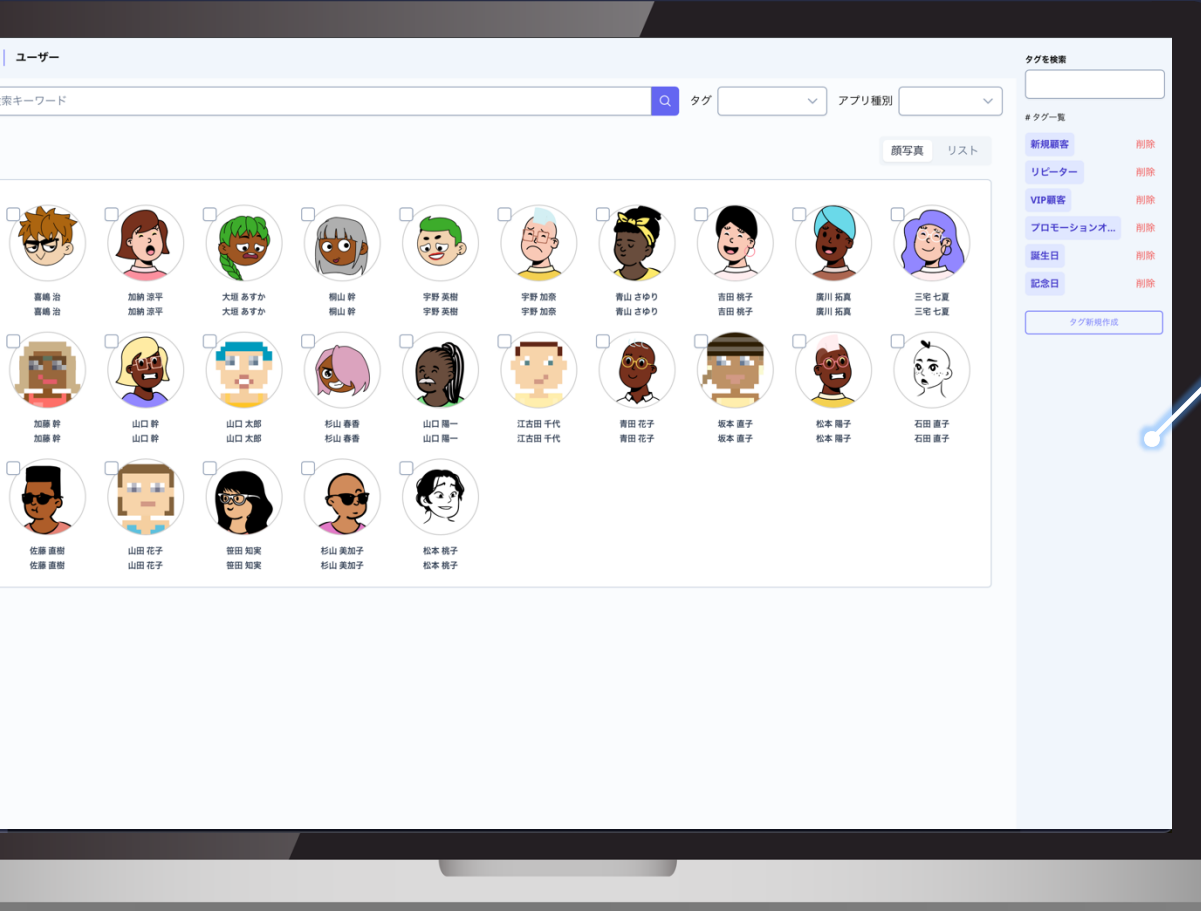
ユーザー

索キーワード

タグ

アプリ種別

顔写真 リスト

喜嶋 治
喜嶋 治

加納 涼平
加納 涼平

大垣 あすか
大垣 あすか

桐山 幹
桐山 幹

宇野 英樹
宇野 英樹

宇野 加奈
宇野 加奈

青山 さゆり
青山 さゆり

吉田 桃子
吉田 桃子

廣川 拓真
廣川 拓真

三宅 七夏
三宅 七夏

加藤 幹
加藤 幹

山口 幹
山口 幹

山口 太郎
山口 太郎

杉山 春香
杉山 春香

山口 陽一
山口 陽一

江古田 千代
江古田 千代

青田 花子
青田 花子

坂本 直子
坂本 直子

松本 陽子
松本 陽子

石田 直子
石田 直子

佐藤 直樹
佐藤 直樹

山田 花子
山田 花子

笹田 知実
笹田 知実

杉山 美加子
杉山 美加子

松本 桃子
松本 桃子

タグを検索

# タグ一覧

新規顧客 削除
リピーター 削除
VIP顧客 削除
プロモーションオ... 削除
誕生日 削除
記念日 削除

タグ新規作成